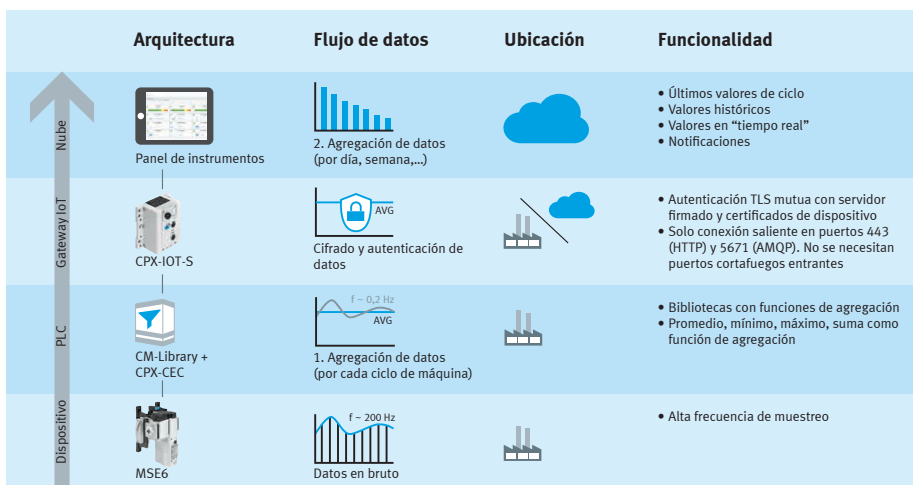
Arquitectura | Flujo de datos | Ubicación | Funcionalidad

Nube

Panel de instrumentos

2. Agregación de datos (por día, semana,...)

• Últimos valores de ciclo
• Valores históricos
• Valores en "tiempo real"
• Notificaciones

Gateway IoT

CPX-IOT-S

AVG

Cifrado y autenticación de datos

• Autenticación TLS mutua con servidor firmado y certificados de dispositivo
• Solo conexión saliente en puertos 443 (HTTP) y 5671 (AMQP). No se necesitan puertos cortafuegos entrantes

PLC

CM-Library + CPX-CEC

f ~ 0,2 Hz
AVG

1. Agregación de datos (por cada ciclo de máquina)

• Bibliotecas con funciones de agregación
• Promedio, mínimo, máximo, suma como función de agregación

Dispositivo

MSE6

f ~ 200 Hz

Datos en bruto

• Alta frecuencia de muestreo